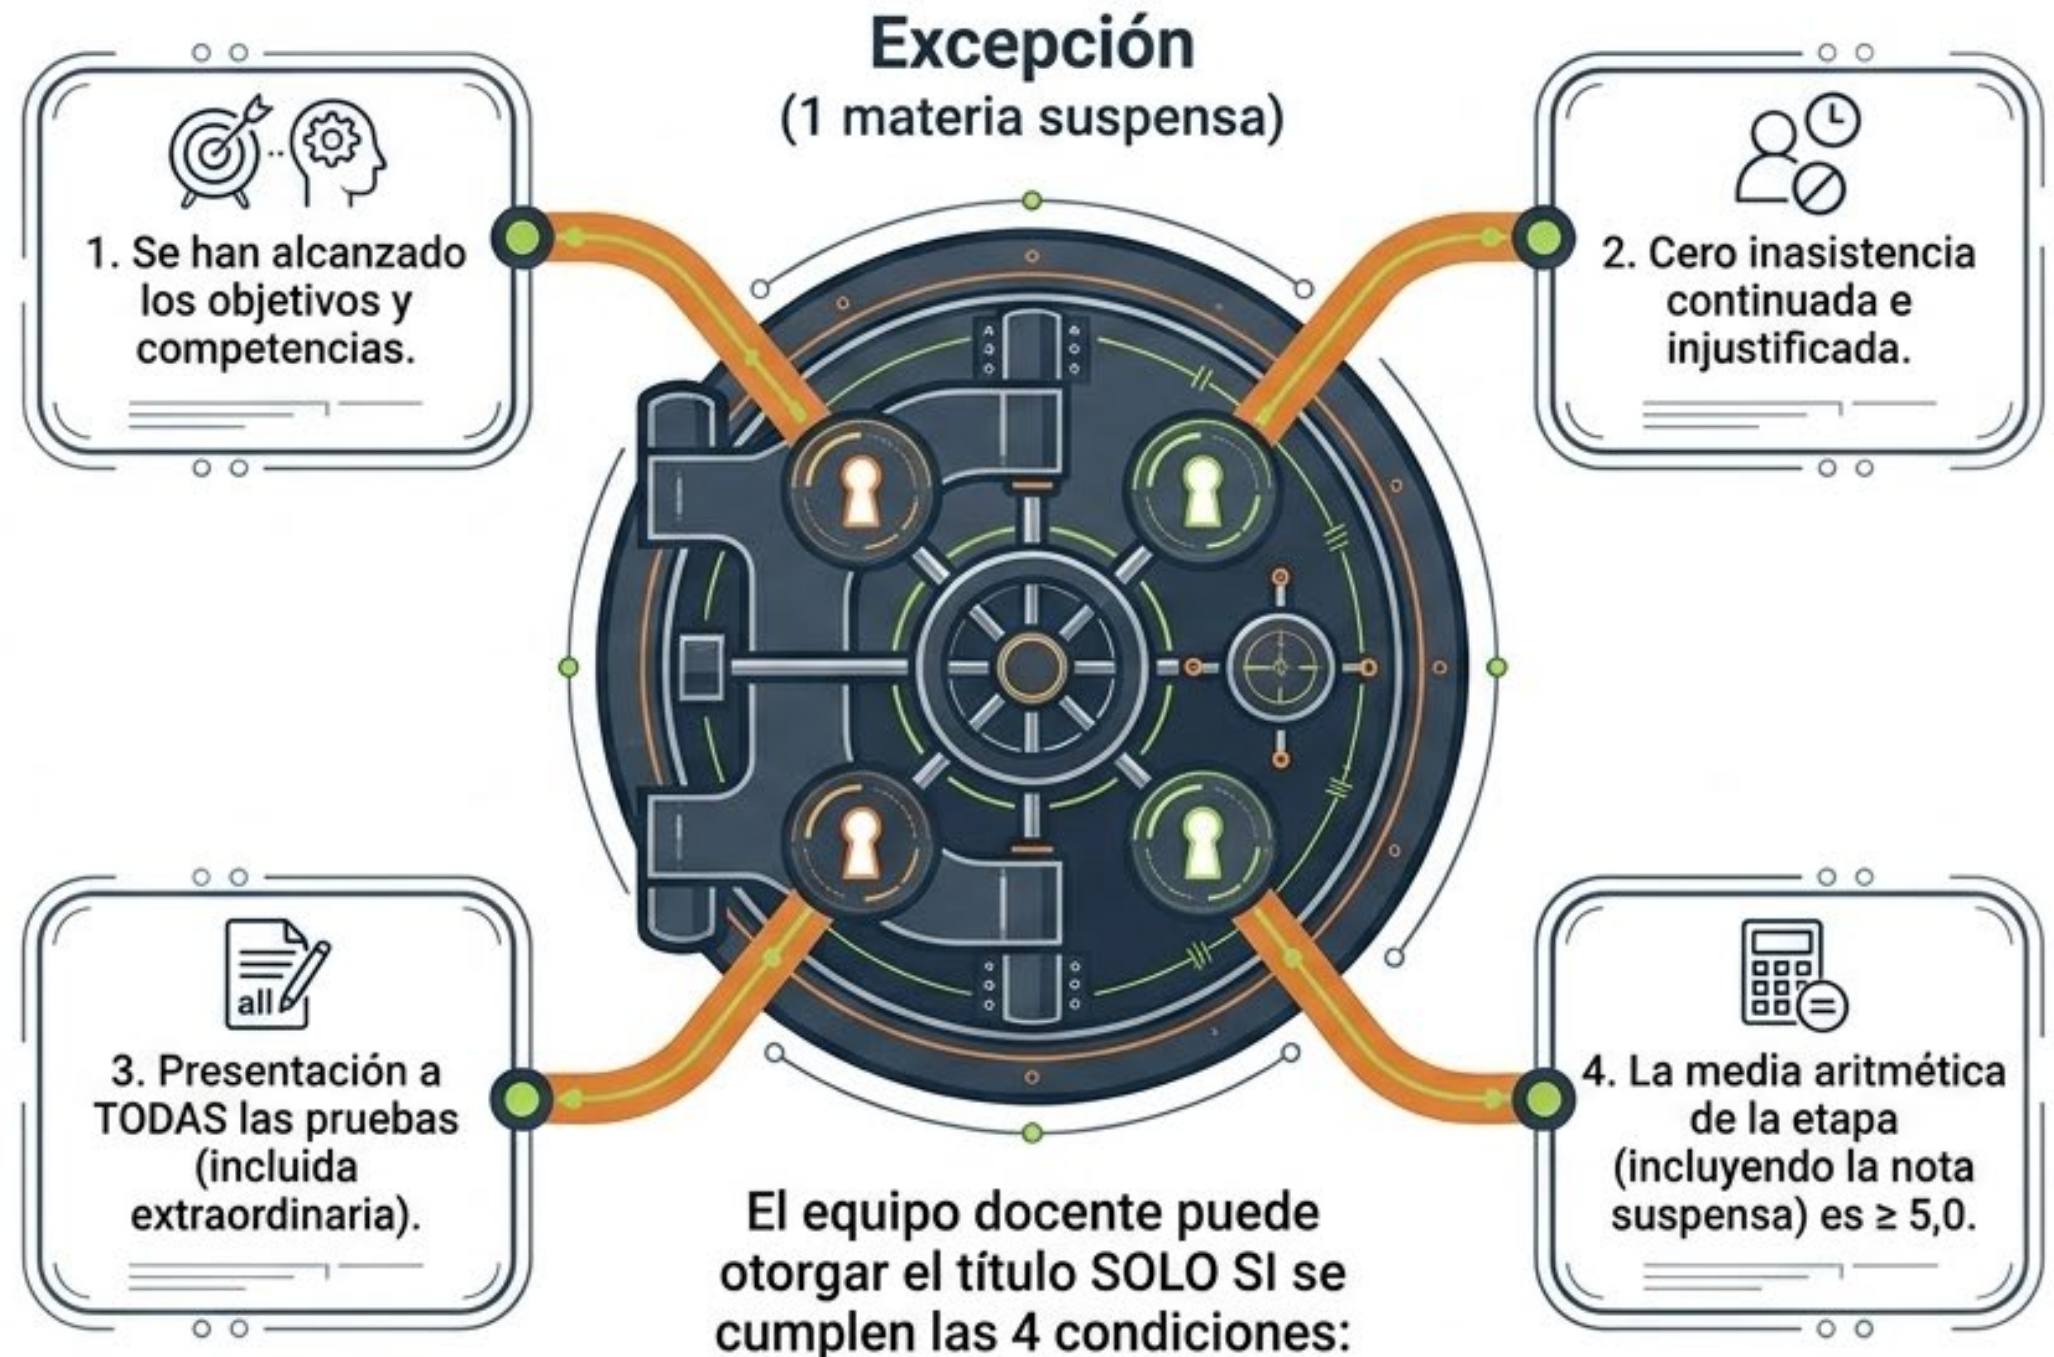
Excepción
(1 materia suspensa)

1. Se han alcanzado los objetivos y competencias.

2. Cero inasistencia continuada e injustificada.

all

3. Presentación a TODAS las pruebas (incluida extraordinaria).

4. La media aritmética de la etapa (incluyendo la nota suspensa) es $\geq$ 5,0.

El equipo docente puede otorgar el título SOLO SI se cumplen las 4 condiciones: